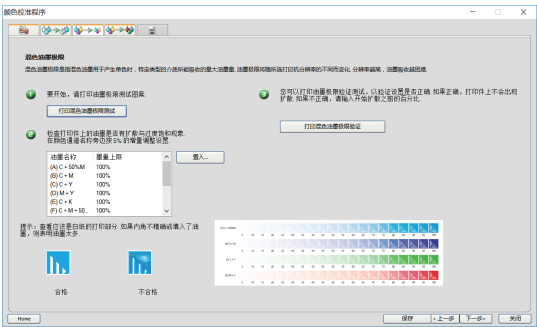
颜色校准程序

混色油墨极限

混色油墨极限是指在油墨用于产生单色时，特定类型的介质所能吸收的最大油墨量。油墨极限间隔所选打印机分辨率的不同而变化。分辨率越高，油墨吸收就越困难。

1 要开始，请打印油墨极限测试图案。

打印混色油墨极限测试

2 检查打印件上的油墨是否有扩散与过度饱和现象。在颜色通道名称旁边按 5% 的增量调整设置。

| 油墨名称 | 墨量上限 |
|---|---|
| (A) C + 50%M | 100% |
| (B) C + M | 100% |
| (C) C + Y | 100% |
| (D) M + Y | 100% |
| (E) C + K | 100% |
| (F) C + M + 50... | 100% |

置入...

3 您可以打印油墨极限验证测试，以验证设置是否正确。如果正确，打印件上不会出现扩散。如果不正确，请输入开始扩散之前的百分比。

打印混合油墨极限验证

提示：查看位于最白纸的打印部分，如果内角不精确或者入了油墨，则表明油墨太多

合格

不合格

Home

保存 <上一步 下一步> 关闭